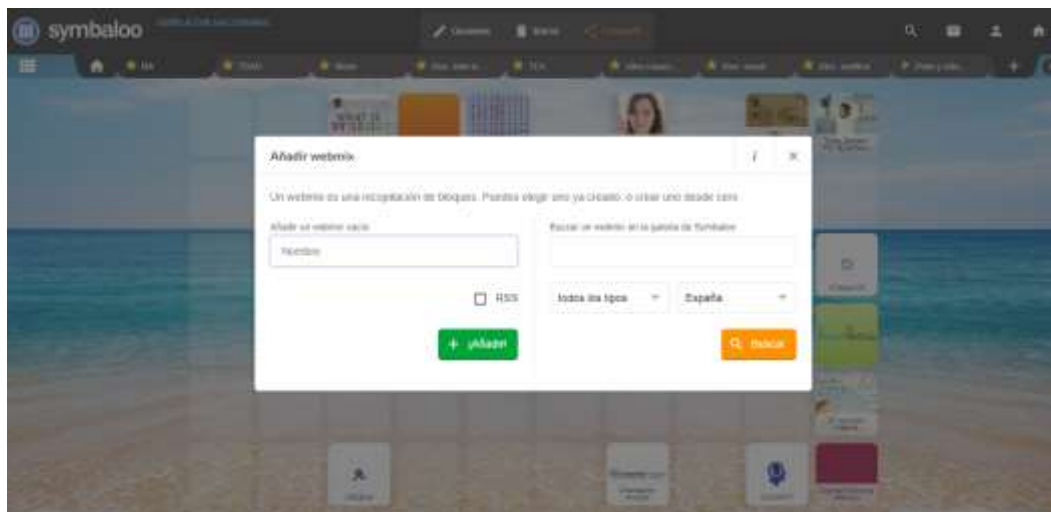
symbaloo

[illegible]

Añadir webmix

i ×

Un webmix es una recopilación de bloques. Puedes elegir uno ya creado, o crear uno desde cero.

Añadir un webmix vacío

Nombre

RSS

+ ¡Añadir!

Buscar un webmix en la galería de Symbaloo

Todos los tipos

España

Buscar